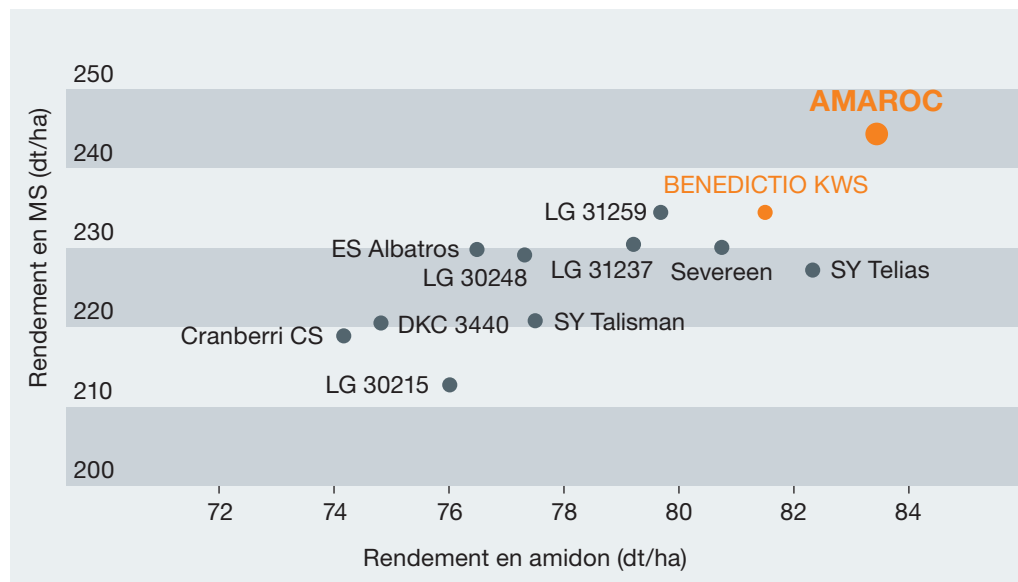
Rendement en MS (dt/ha)

250
240
230
220
210
200

AMAROC
BENEDICTIO KWS
LG 31259
ES Albatros
LG 30248
LG 31237
Severeen
SY Telias
Cranberri CS
DKC 3440
SY Talisman
LG 30215

72
74
76
78
80
82
84

Rendement en amidon (dt/ha)